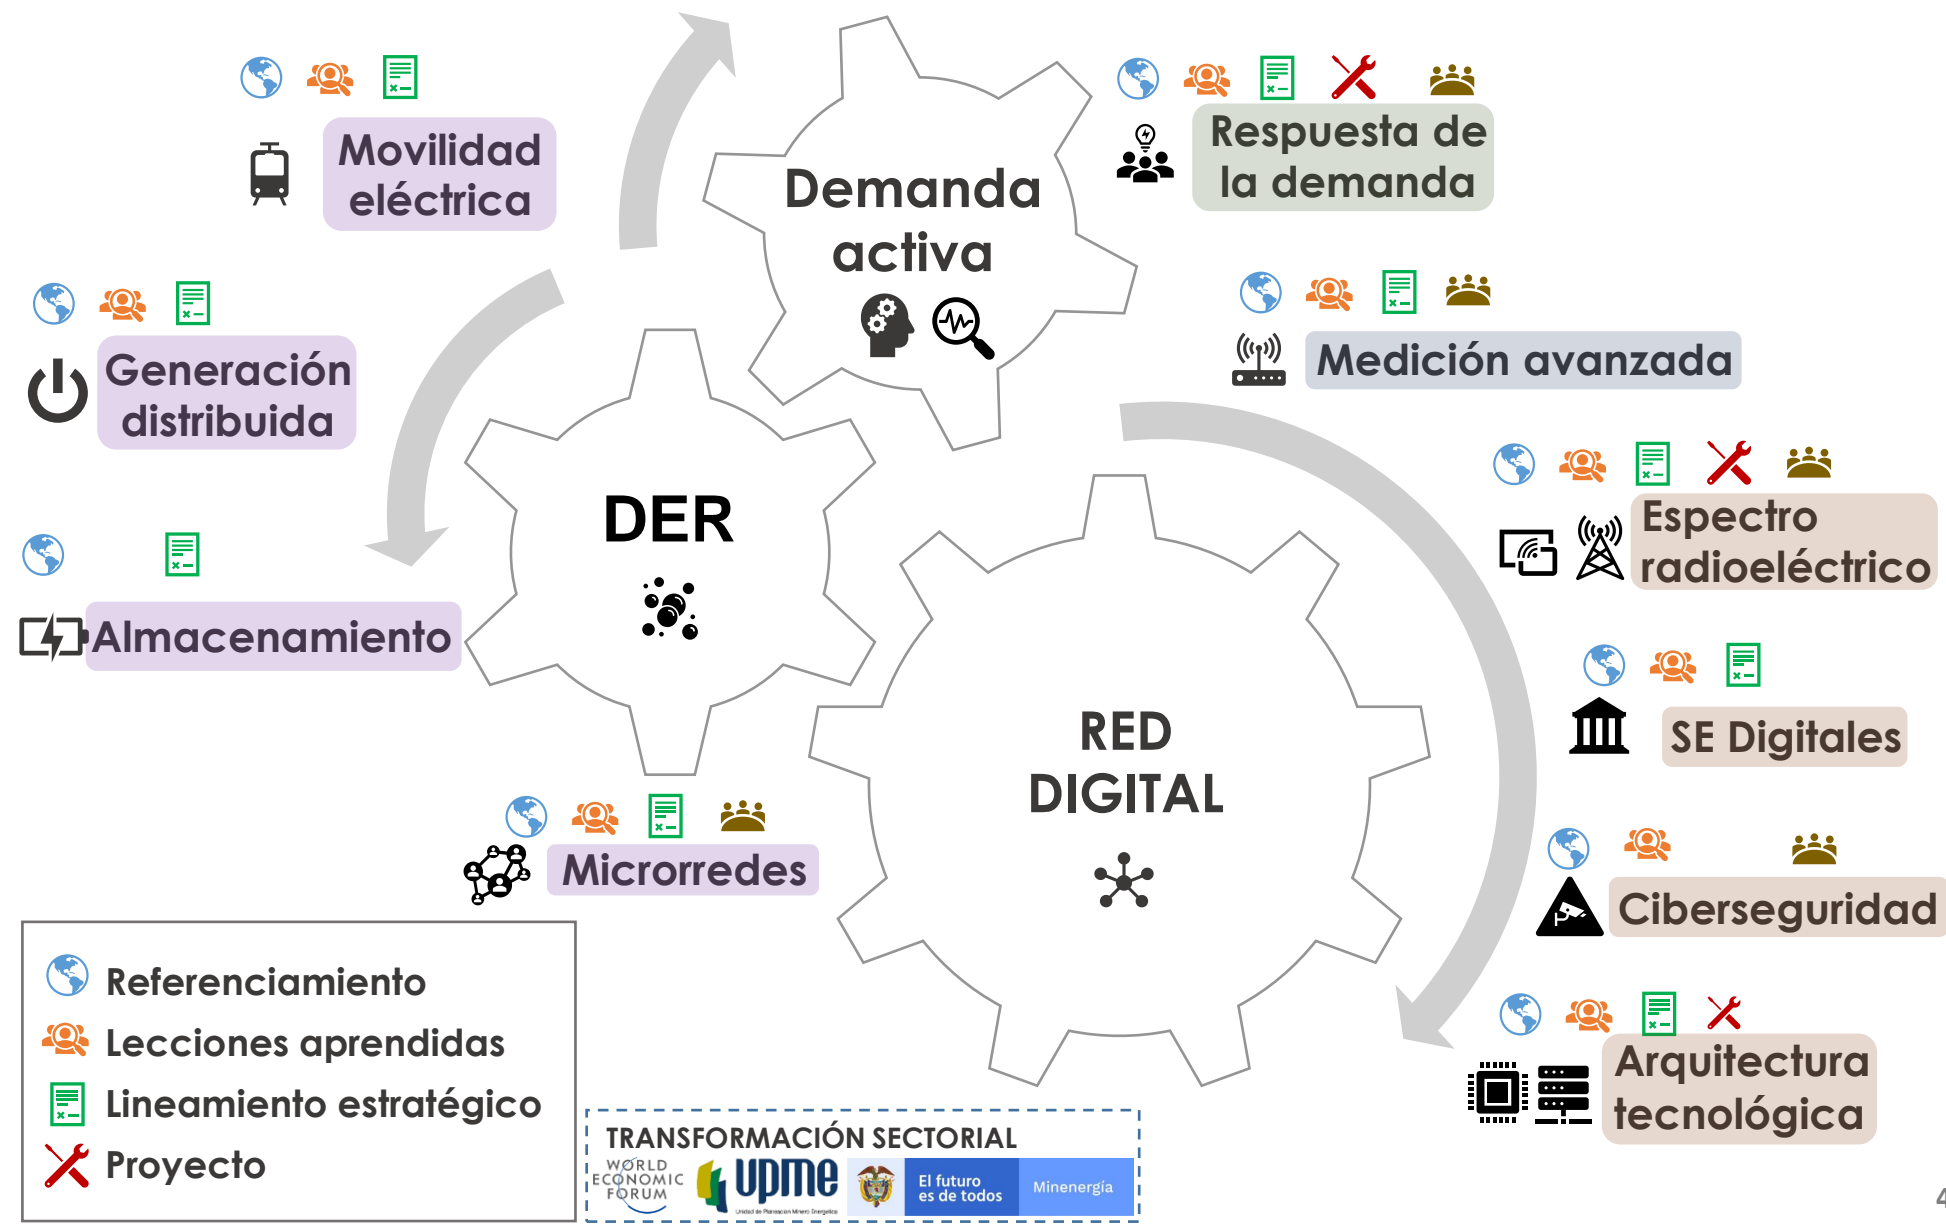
Movilidad eléctrica

Demanda activa

Respuesta de la demanda

Generación distribuida

Medición avanzada

DER

Espectro radioeléctrico

Almacenamiento

SE Digitales

RED DIGITAL

Microrredes

Ciberseguridad

Arquitectura tecnológica

Referenciamiento
Lecciones aprendidas
Lineamiento estratégico
Proyecto

TRANSFORMACIÓN SECTORIAL
WORLD ECONOMIC FORUM
upme
Unidad de Planeación Minero Energética
El futuro es de todos
Minenergía

4